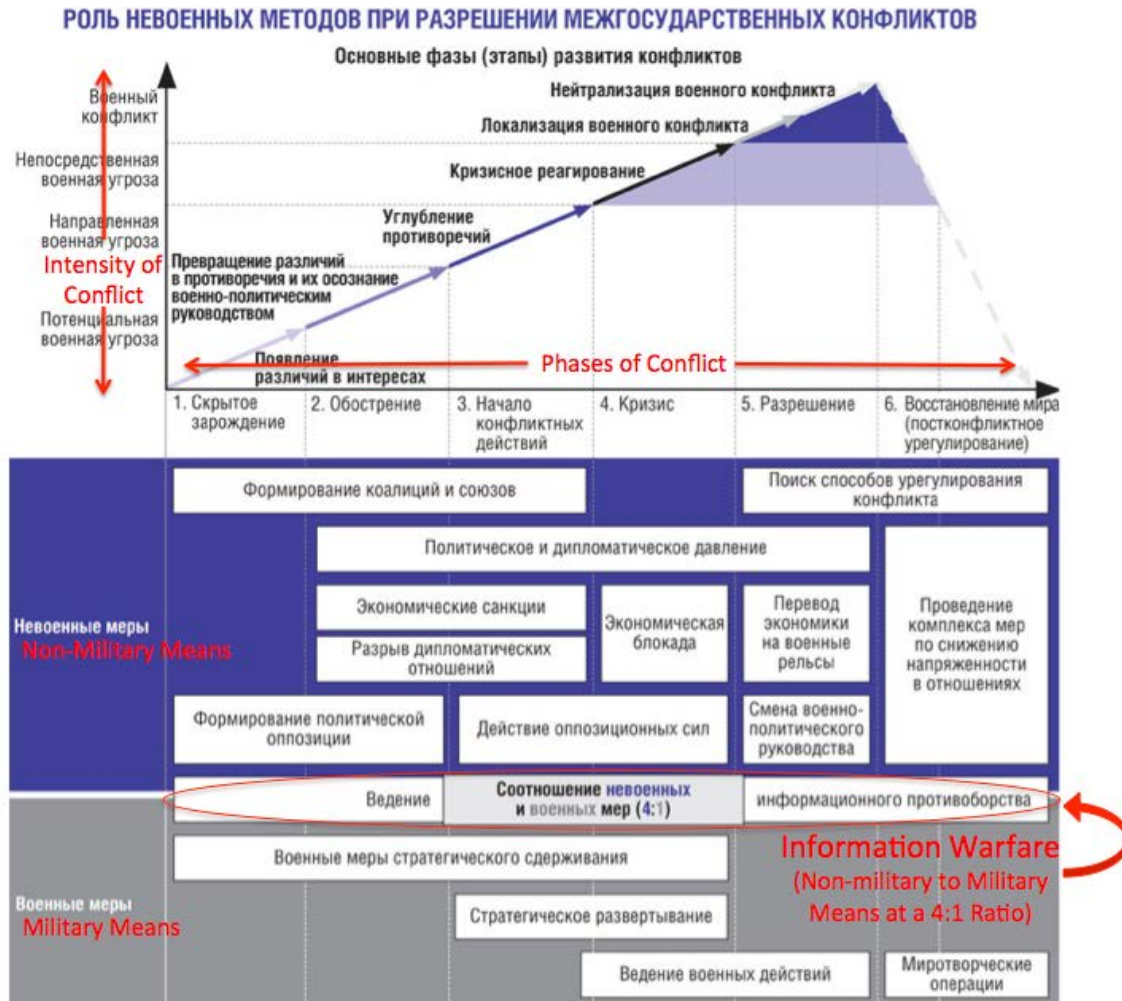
РОЛЬ НЕВОЕННЫХ МЕТОДОВ ПРИ РАЗРЕШЕНИИ МЕЖГОСУДАРСТВЕННЫХ КОНФЛИКТОВ

Основные фазы (этапы) развития конфликтов

Военный конфликт
Непосредственная военная угроза
Направленная военная угроза
Intensity of Conflict
Потенциальная военная угроза

Нейтрализация военного конфликта
Локализация военного конфликта
Кризисное реагирование
Углубление противоречий
Превращение различий в противоречия и их осознание военно-политическим руководством
Появление различий в интересах

Phases of Conflict

1. Скрытое зарождение
2. Обострение
3. Начало конфликтных действий
4. Кризис
5. Разрешение
6. Восстановление мира (постконфликтное урегулирование)

Формирование коалиций и союзов
Поиск способов урегулирования конфликта
Политическое и дипломатическое давление
Экономические санкции
Разрыв дипломатических отношений
Экономическая блокада
Перевод экономики на военные рельсы
Проведение комплекса мер по снижению напряженности в отношениях
Невоенные меры
Non-Military Means
Формирование политической оппозиции
Действие оппозиционных сил
Смена военно-политического руководства

Ведение
Соотношение невоенных и военных мер (4:1)
информационного противоборства

Information Warfare
(Non-military to Military Means at a 4:1 Ratio)

Военные меры стратегического сдерживания
Военные меры
Military Means
Стратегическое развертывание
Ведение военных действий
Миротворческие операции